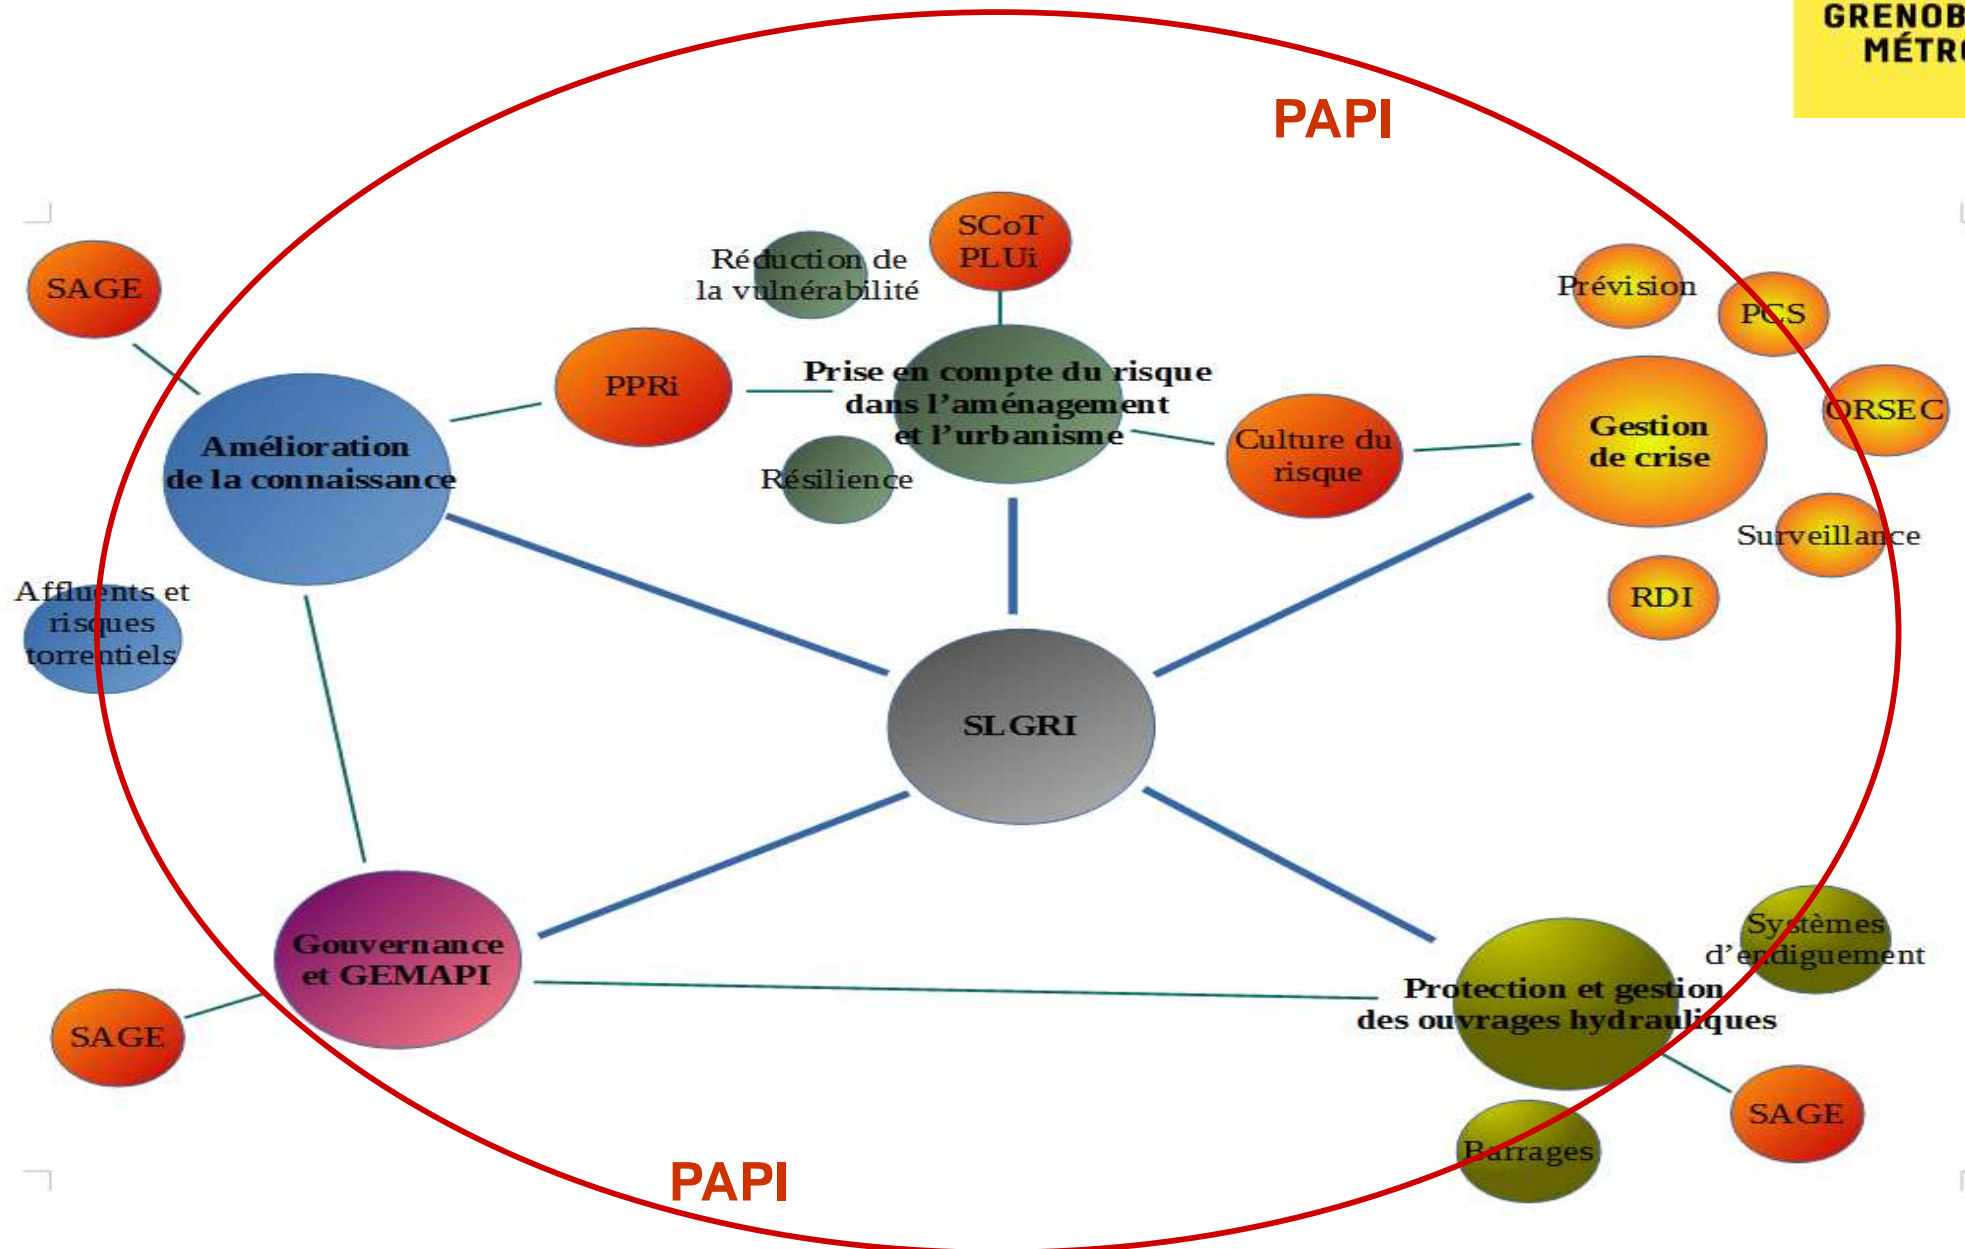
GRENOB
MÉTR

PAPI

SAGE

Réduction de la vulnérabilité

SCoT PLUi

Prévision

PCS

ORSEC

PPRi

Prise en compte du risque dans l'aménagement et l'urbanisme

Amélioration de la connaissance

Culture du risque

Gestion de crise

Résilience

Surveillance

RDI

Affluents et risques torrentiels

SLGRI

Gouvernance et GEMAPI

Systèmes d'endiguement

Protection et gestion des ouvrages hydrauliques

SAGE

SAGE

Barrages

PAPI